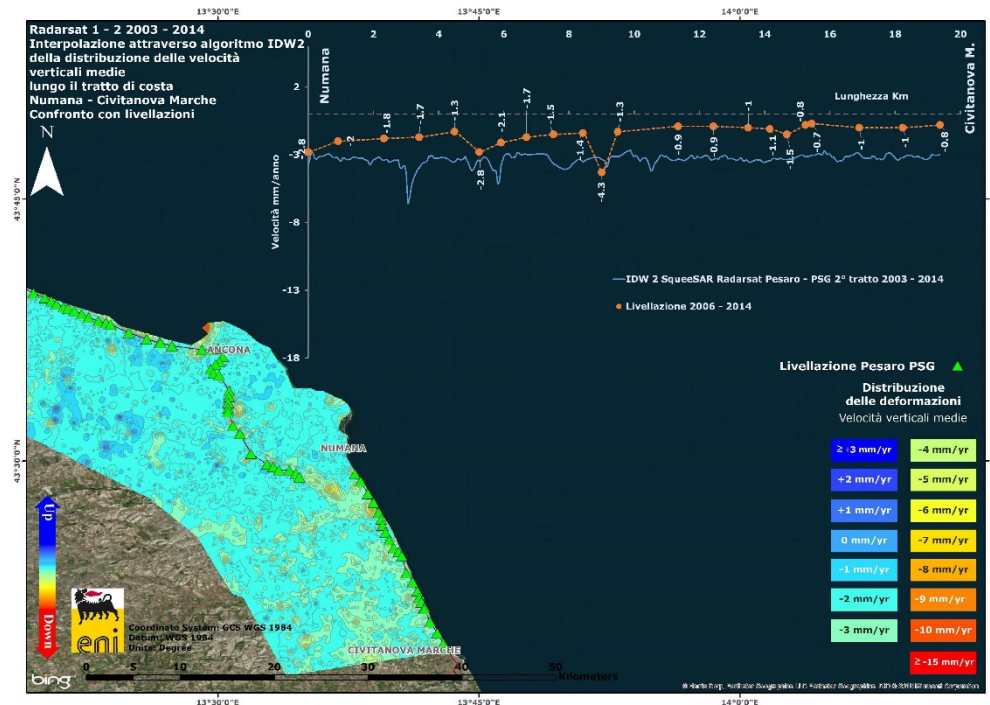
13°30'0"E 13°45'0"E 14°0'0"E

Radarsat 1 - 2 2003 - 2014
Interpolazione attraverso algoritmo IDW2 della distribuzione delle velocità verticali medie lungo il tratto di costa Numana - Civitanova Marche
Confronto con livellazioni

N

43°45'0"N

43°30'0"N

0 2 4 6 8 10 12 14 16 18 20

Numana

Civitanova M.

Lunghezza Km

2

-3

-8

-13

-18

Velocità mm/anno

-2.8 -2 -1.8 -1.7 -1.3 -2.8 -2.1 -1.7 -1.5 -1.4 -4.3 -1.3 -0.9 -0.9 -1 -1.1 -1.5 -0.8 -0.7 -1 -1 -0.8

IDW 2 SqueeSAR Radarsat Pesaro - PSG 2° tratto 2003 - 2014

Livellazione 2006 - 2014

Livellazione Pesaro PSG

Distribuzione delle deformazioni
Velocità verticali medie

| | |
|---|---|
| ≥ +3 mm/yr | -4 mm/yr |
| +2 mm/yr | -5 mm/yr |
| +1 mm/yr | -6 mm/yr |
| 0 mm/yr | -7 mm/yr |
| -1 mm/yr | -8 mm/yr |
| -2 mm/yr | -9 mm/yr |
| -3 mm/yr | -10 mm/yr |
| | ≥ -15 mm/yr |

ANCONA

NUMANA

CIVITANOVA MARCHE

Up

Down

eni

Coordinate System: GCS WGS 1984
Datum: WGS 1984
Units: Degree

0 5 10 20 30 40 50 Kilometers

bing

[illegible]